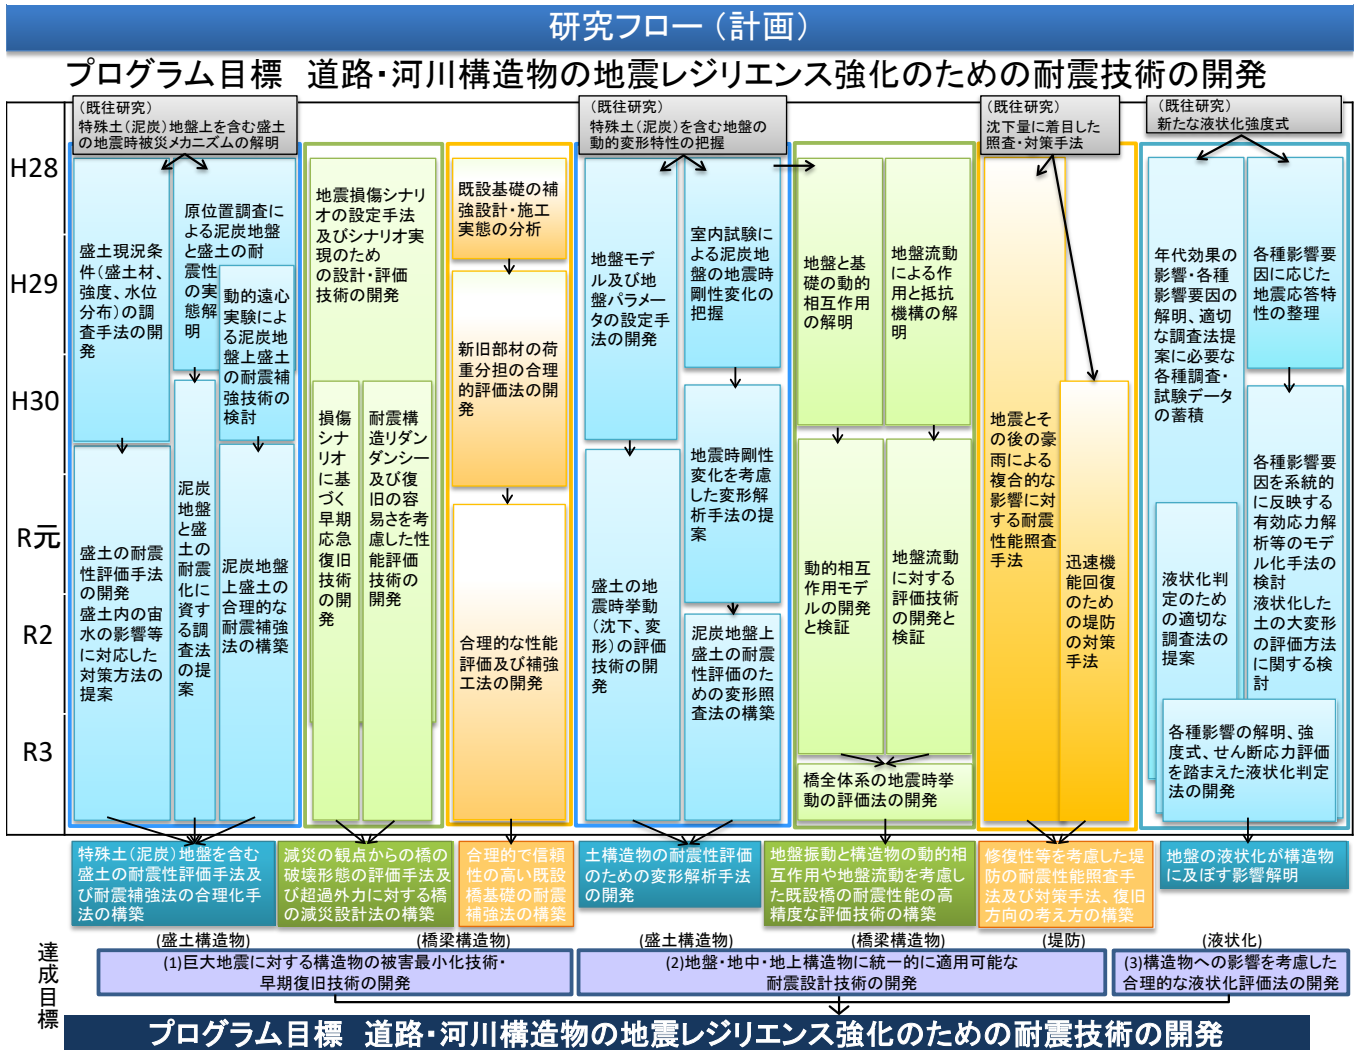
研究フロー（計画）

プログラム目標　道路・河川構造物の地震レジリエンス強化のための耐震技術の開発

H28
H29
H30
R元
R2
R3

（既往研究）
特殊土（泥炭）地盤上を含む盛土の地震時被災メカニズムの解明

盛土現況条件（盛土材、強度、水位分布）の調査手法の開発

原位置調査による泥炭地盤と盛土の耐震性の実態解明

動的遠心実験による泥炭地盤上盛土の耐震補強技術の検討

泥炭地盤と盛土の耐震化に資する調査法の提案

盛土の耐震性評価手法の開発
盛土内の宙水の影響等に対応した対策方法の提案

泥炭地盤上盛土の合理的な耐震補強法の構築

地震損傷シナリオの設定手法及びシナリオ実現のための設計・評価技術の開発

損傷シナリオに基づく早期応急復旧技術の開発

耐震構造リダンダンシー及び復旧の容易さを考慮した性能評価技術の開発

既設基礎の補強設計・施工実態の分析

新旧部材の荷重分担の合理的評価法の開発

合理的な性能評価及び補強工法の開発

（既往研究）
特殊土（泥炭）を含む地盤の動的変形特性の把握

地盤モデル及び地盤パラメータの設定手法の開発

室内試験による泥炭地盤の地震時剛性変化の把握

地震時剛性変化を考慮した変形解析手法の提案

盛土の地震時挙動（沈下、変形）の評価技術の開発

泥炭地盤上盛土の耐震性評価のための変形照査法の構築

地盤と基礎の動的相互作用の解明

地盤流動による作用と抵抗機構の解明

動的相互作用モデルの開発と検証

地盤流動に対する評価技術の開発と検証

橋全体系の地震時挙動の評価法の開発

（既往研究）
沈下量に着目した照査・対策手法

地震とその後の豪雨による複合的な影響に対する耐震性能照査手法

迅速機能回復のための堤防の対策手法

（既往研究）
新たな液状化強度式

年代効果の影響・各種影響要因の解明、適切な調査法提案に必要な各種調査・試験データの蓄積

各種影響要因に応じた地震応答特性の整理

液状化判定のための適切な調査法の提案

各種影響要因を系統的に反映する有効応力解析等のモデル化手法の検討
液状化した土の大変形の評価方法に関する検討

各種影響の解明、強度式、せん断応力評価を踏まえた液状化判定法の開発

特殊土（泥炭）地盤を含む盛土の耐震性評価手法及び耐震補強法の合理化手法の構築

減災の観点からの橋の破壊形態の評価手法及び超過外力に対する橋の減災設計法の構築

合理的で信頼性の高い既設橋基礎の耐震補強法の構築

土構造物の耐震性評価のための変形解析手法の開発

地盤振動と構造物の動的相互作用を考慮した既設橋の耐震性能の高精度な評価技術の構築

修復性等を考慮した堤防の耐震性能照査手法及び対策手法、復旧方向の考え方の構築

地盤の液状化が構造物に及ぼす影響解明

達成目標

(盛土構造物)　(橋梁構造物)
(1)巨大地震に対する構造物の被害最小化技術・早期復旧技術の開発

(盛土構造物)　(橋梁構造物)　(堤防)
(2)地盤・地中・地上構造物に統一的に適用可能な耐震設計技術の開発

(液状化)
(3)構造物への影響を考慮した合理的な液状化評価法の開発

プログラム目標　道路・河川構造物の地震レジリエンス強化のための耐震技術の開発